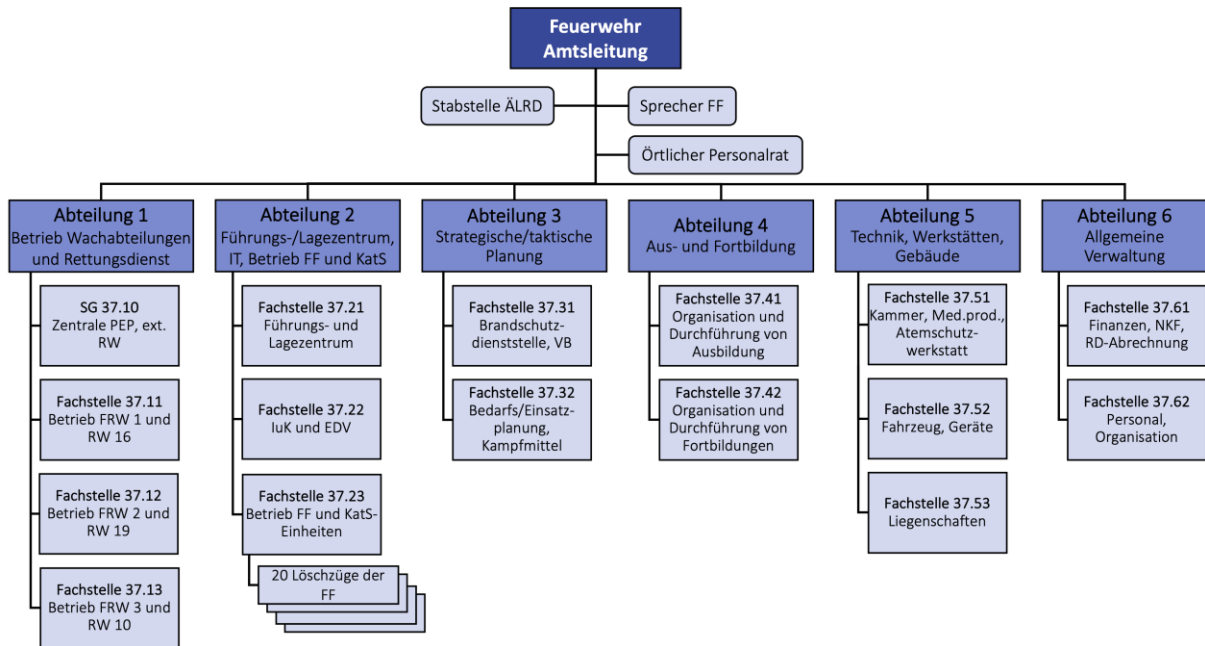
Feuerwehr
Amtsleitung

Stabstelle ÄLRD

Sprecher FF

Örtlicher Personalrat

Abteilung 1
Betrieb Wachabteilungen und Rettungsdienst

SG 37.10
Zentrale PEP, ext. RW

Fachstelle 37.11
Betrieb FRW 1 und RW 16

Fachstelle 37.12
Betrieb FRW 2 und RW 19

Fachstelle 37.13
Betrieb FRW 3 und RW 10

Abteilung 2
Führungs-/Lagezentrum, IT, Betrieb FF und KatS

Fachstelle 37.21
Führungs- und Lagezentrum

Fachstelle 37.22
IuK und EDV

Fachstelle 37.23
Betrieb FF und KatS-Einheiten

20 Löschzüge der FF

Abteilung 3
Strategische/taktische Planung

Fachstelle 37.31
Brandschutzdienststelle, VB

Fachstelle 37.32
Bedarfs/Einsatzplanung, Kampfmittel

Abteilung 4
Aus- und Fortbildung

Fachstelle 37.41
Organisation und Durchführung von Ausbildung

Fachstelle 37.42
Organisation und Durchführung von Fortbildungen

Abteilung 5
Technik, Werkstätten, Gebäude

Fachstelle 37.51
Kammer, Med.prod., Atemschutzwerkstatt

Fachstelle 37.52
Fahrzeug, Geräte

Fachstelle 37.53
Liegenschaften

Abteilung 6
Allgemeine Verwaltung

Fachstelle 37.61
Finanzen, NKF, RD-Abrechnung

Fachstelle 37.62
Personal, Organisation